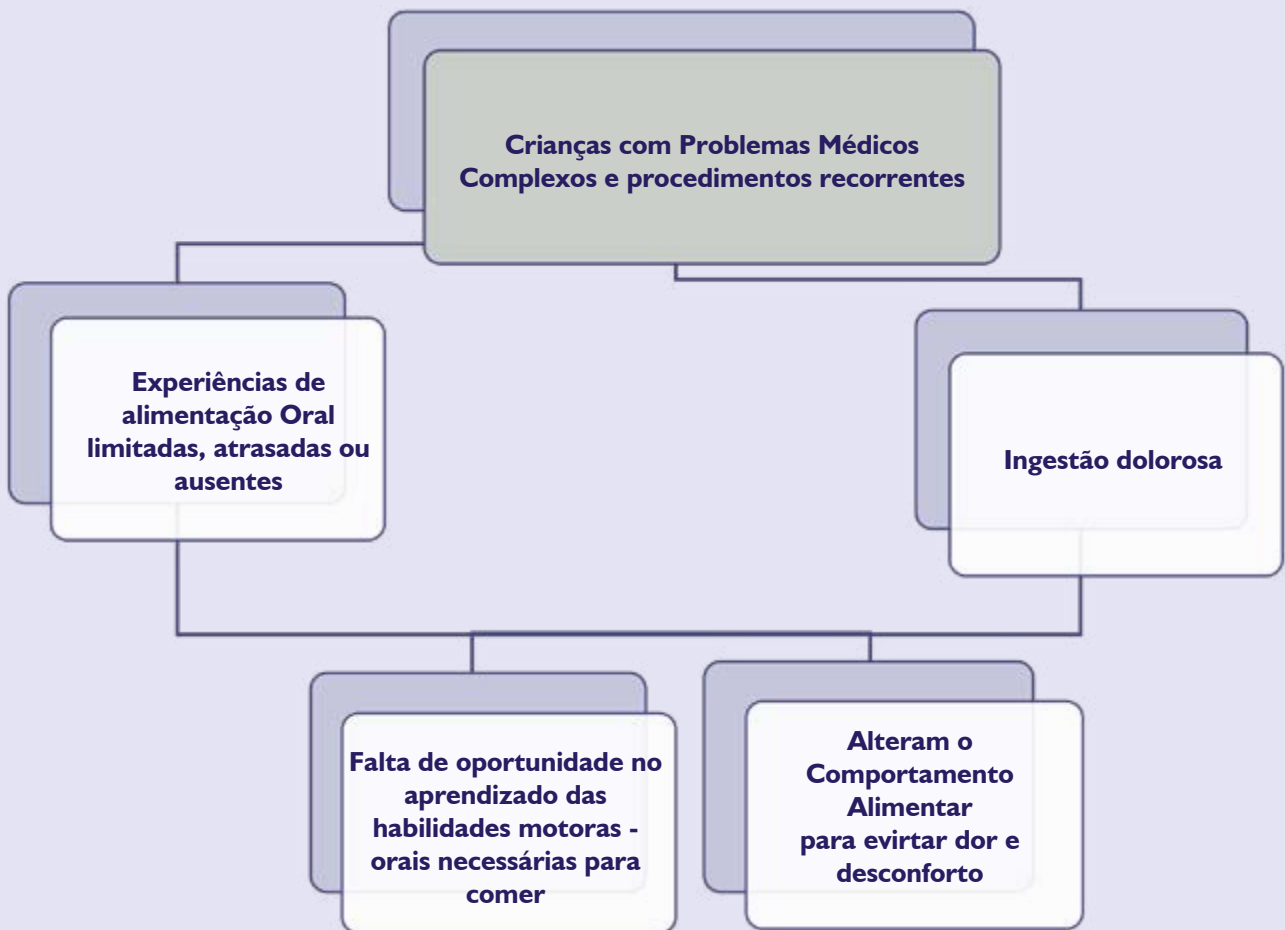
Crianças com Problemas Médicos Complexos e procedimentos recorrentes

Experiências de alimentação Oral limitadas, atrasadas ou ausentes

Ingestão dolorosa

Falta de oportunidade no aprendizado das habilidades motoras - orais necessárias para comer

Alteram o Comportamento Alimentar para evirtar dor e desconforto